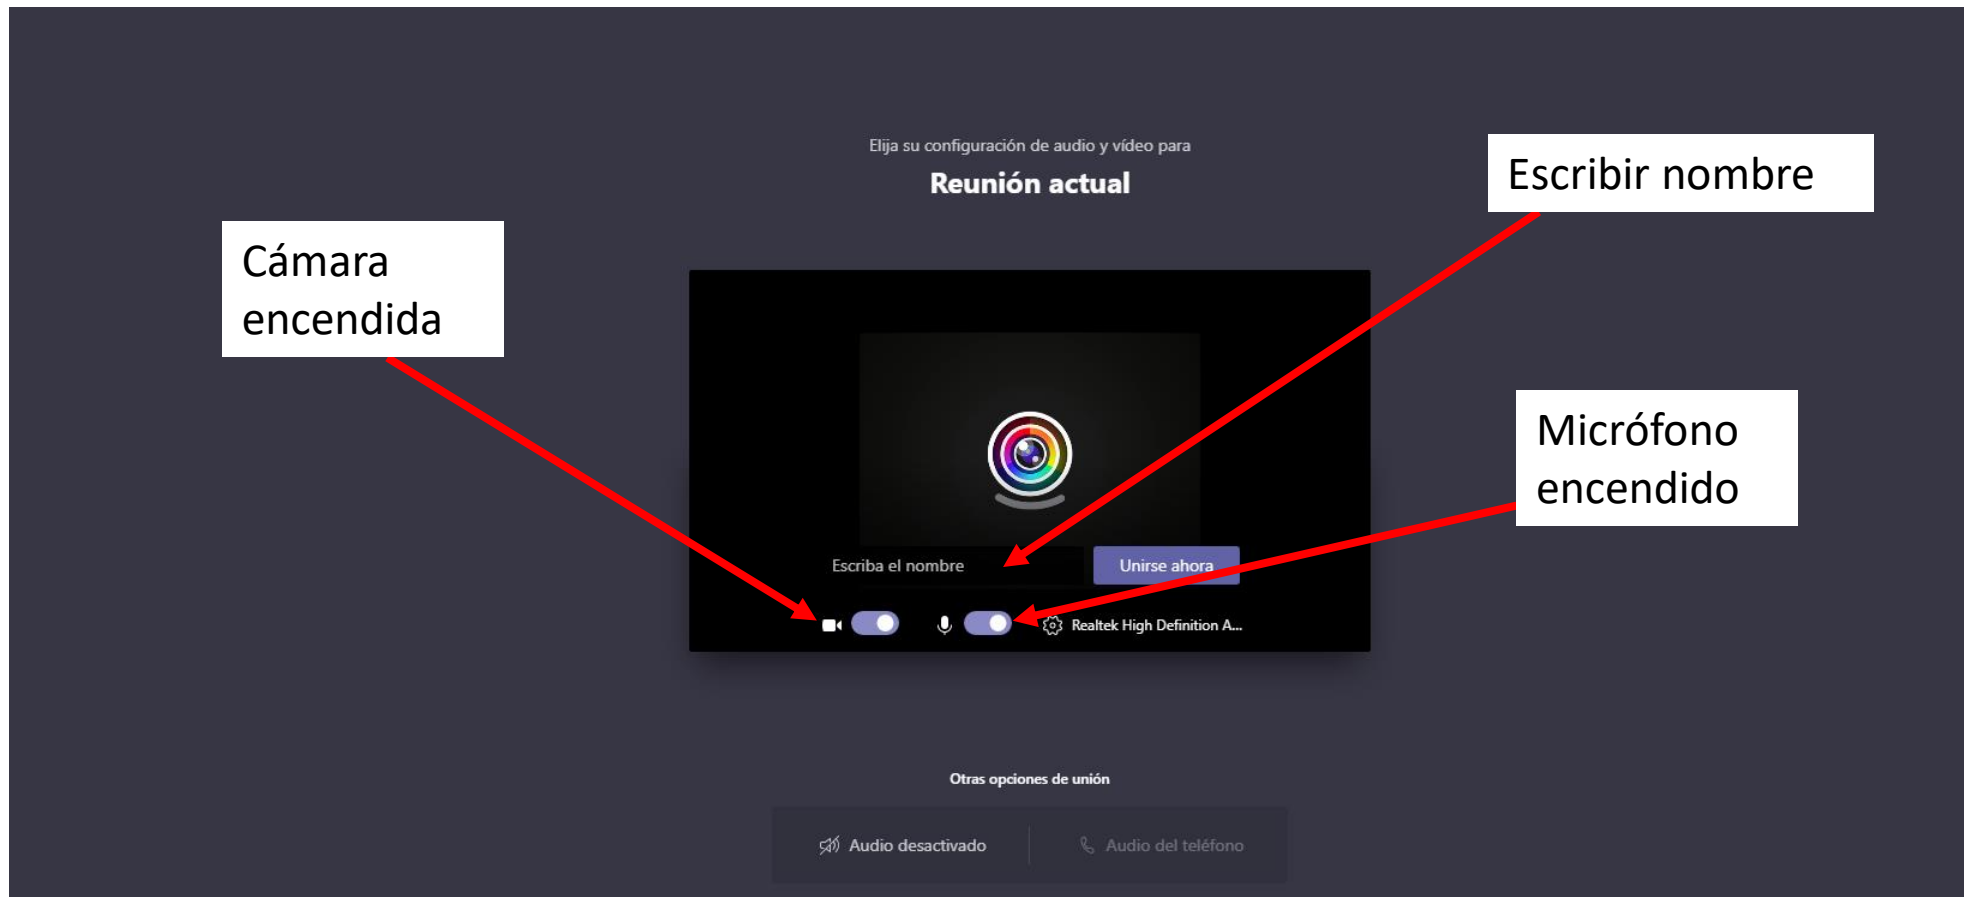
Elija su configuración de audio y vídeo para

Reunión actual

Escribir nombre

Cámara encendida

Micrófono encendido

Escriba el nombre

Unirse ahora

Realtek High Definition A...

Otras opciones de unión

Audio desactivado

Audio del teléfono